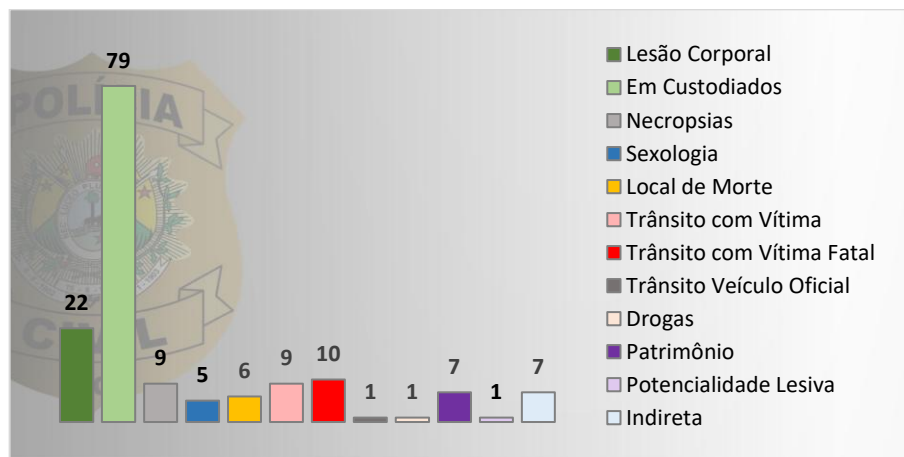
POLÍCIA
CIVIL

22
79
9
5
6
9
10
1
1
7
1
7

Lesão Corporal
Em Custodiados
Necropsias
Sexologia
Local de Morte
Trânsito com Vítima
Trânsito com Vítima Fatal
Trânsito Veículo Oficial
Drogas
Patrimônio
Potencialidade Lesiva
Indireta